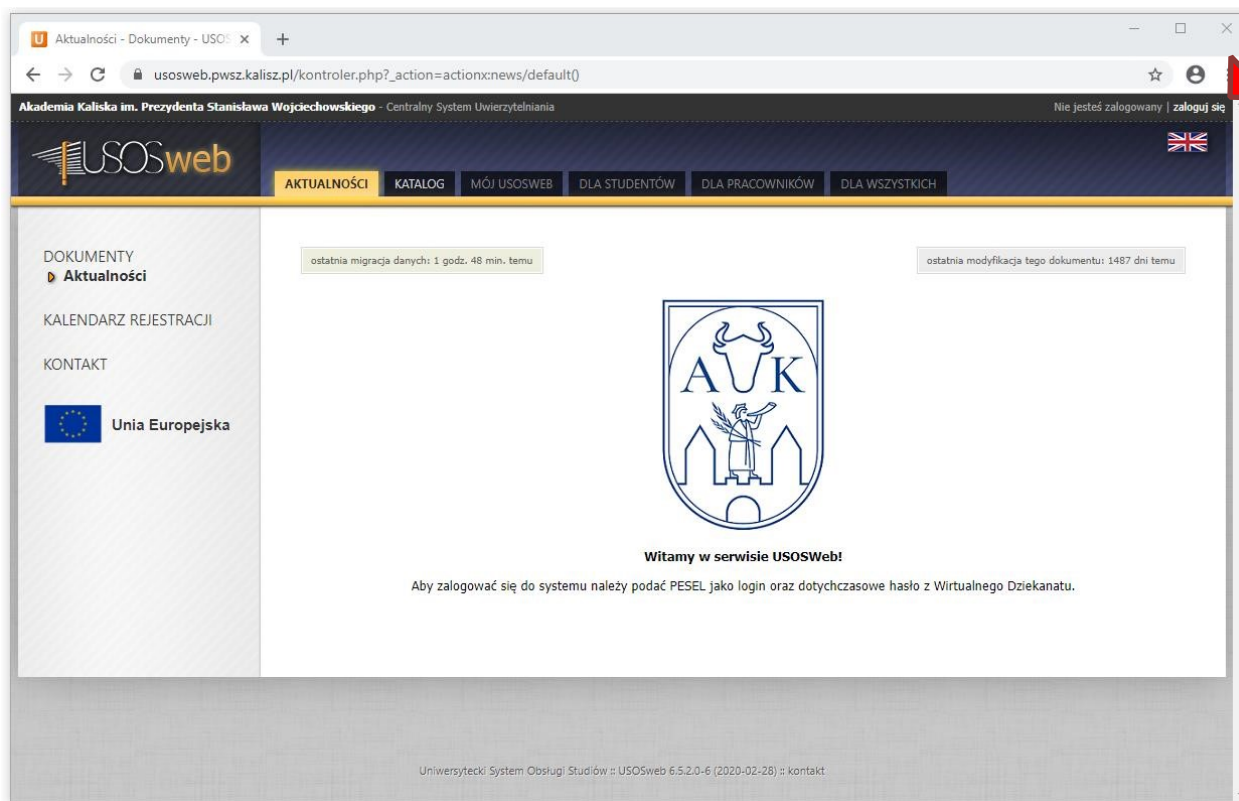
U Aktualności - Dokumenty - USOS ×

usosweb.pwsz.kalisz.pl/kontroler.php?_action=actionx:news/default()

Akademia Kaliska im. Prezydenta Stanisława Wojciechowskiego - Centralny System Uwierzytelniania

Nie jesteś zalogowany | zaloguj się

USOSweb

AKTUALNOŚCI KATALOG MÓJ USOSWEB DLA STUDENTÓW DLA PRACOWNIKÓW DLA WSZYSTKICH

DOKUMENTY
Aktualności

KALENDARZ REJESTRACJI

KONTAKT

Unia Europejska

ostatnia migracja danych: 1 godz. 48 min. temu

ostatnia modyfikacja tego dokumentu: 1487 dni temu

A K

Witamy w serwisie USOSWeb!

Aby zalogować się do systemu należy podać PESEL jako login oraz dotychczasowe hasło z Wirtualnego Dziekanatu.

Uniwersytecki System Obsługi Studiów :: USOSweb 6.5.2.0-6 (2020-02-28) :: kontakt